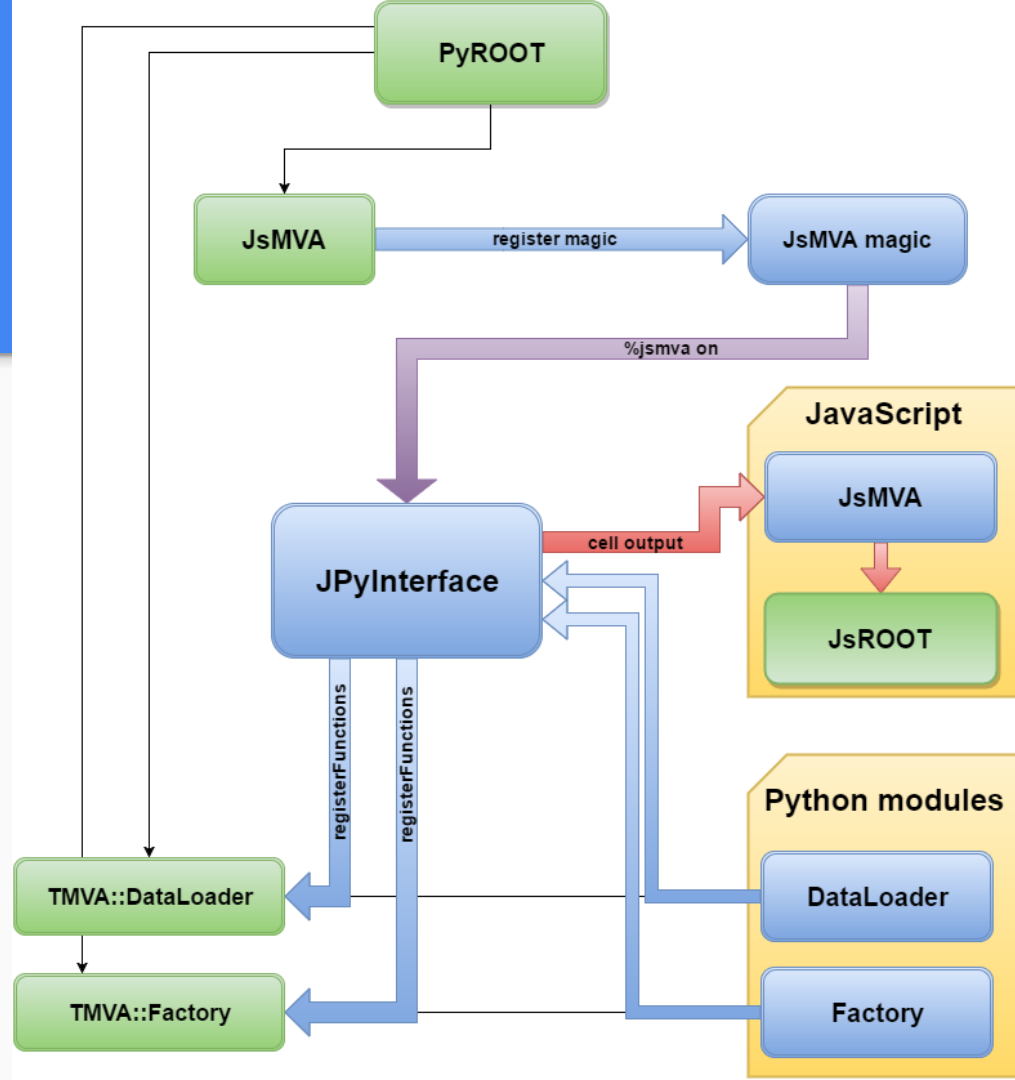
PyROOT

JsMVA

register magic

JsMVA magic

%jsmva on

JavaScript

JsMVA

JPyInterface

cell output

JsROOT

registerFunctions

registerFunctions

Python modules

TMVA::DataLoader

DataLoader

TMVA::Factory

Factory